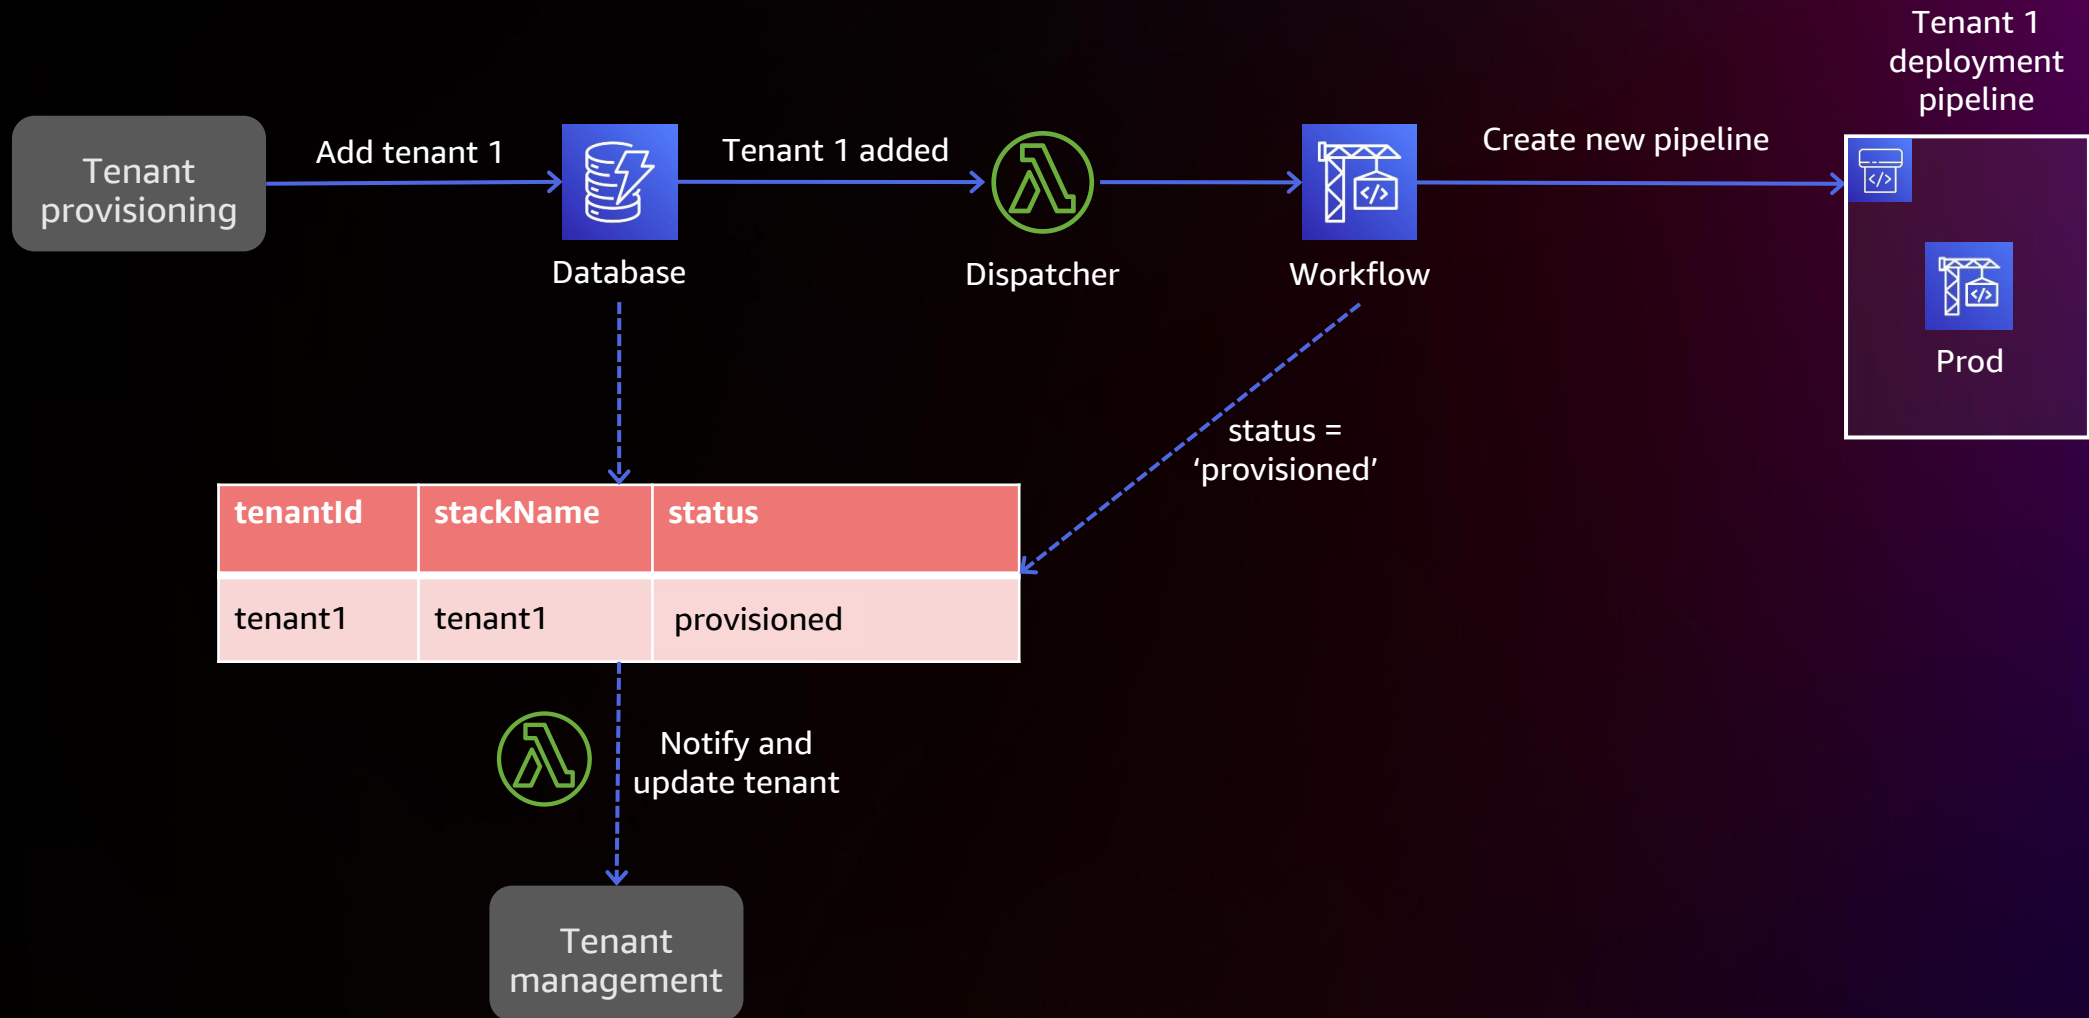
Tenant provisioning

Add tenant 1

Database

Tenant 1 added

Dispatcher

Workflow

Create new pipeline

Tenant 1 deployment pipeline

Prod

status = ‘provisioned’

| tenantId | stackName | status |
|---|---|---|
| tenant1 | tenant1 | provisioned |

Notify and update tenant

Tenant management